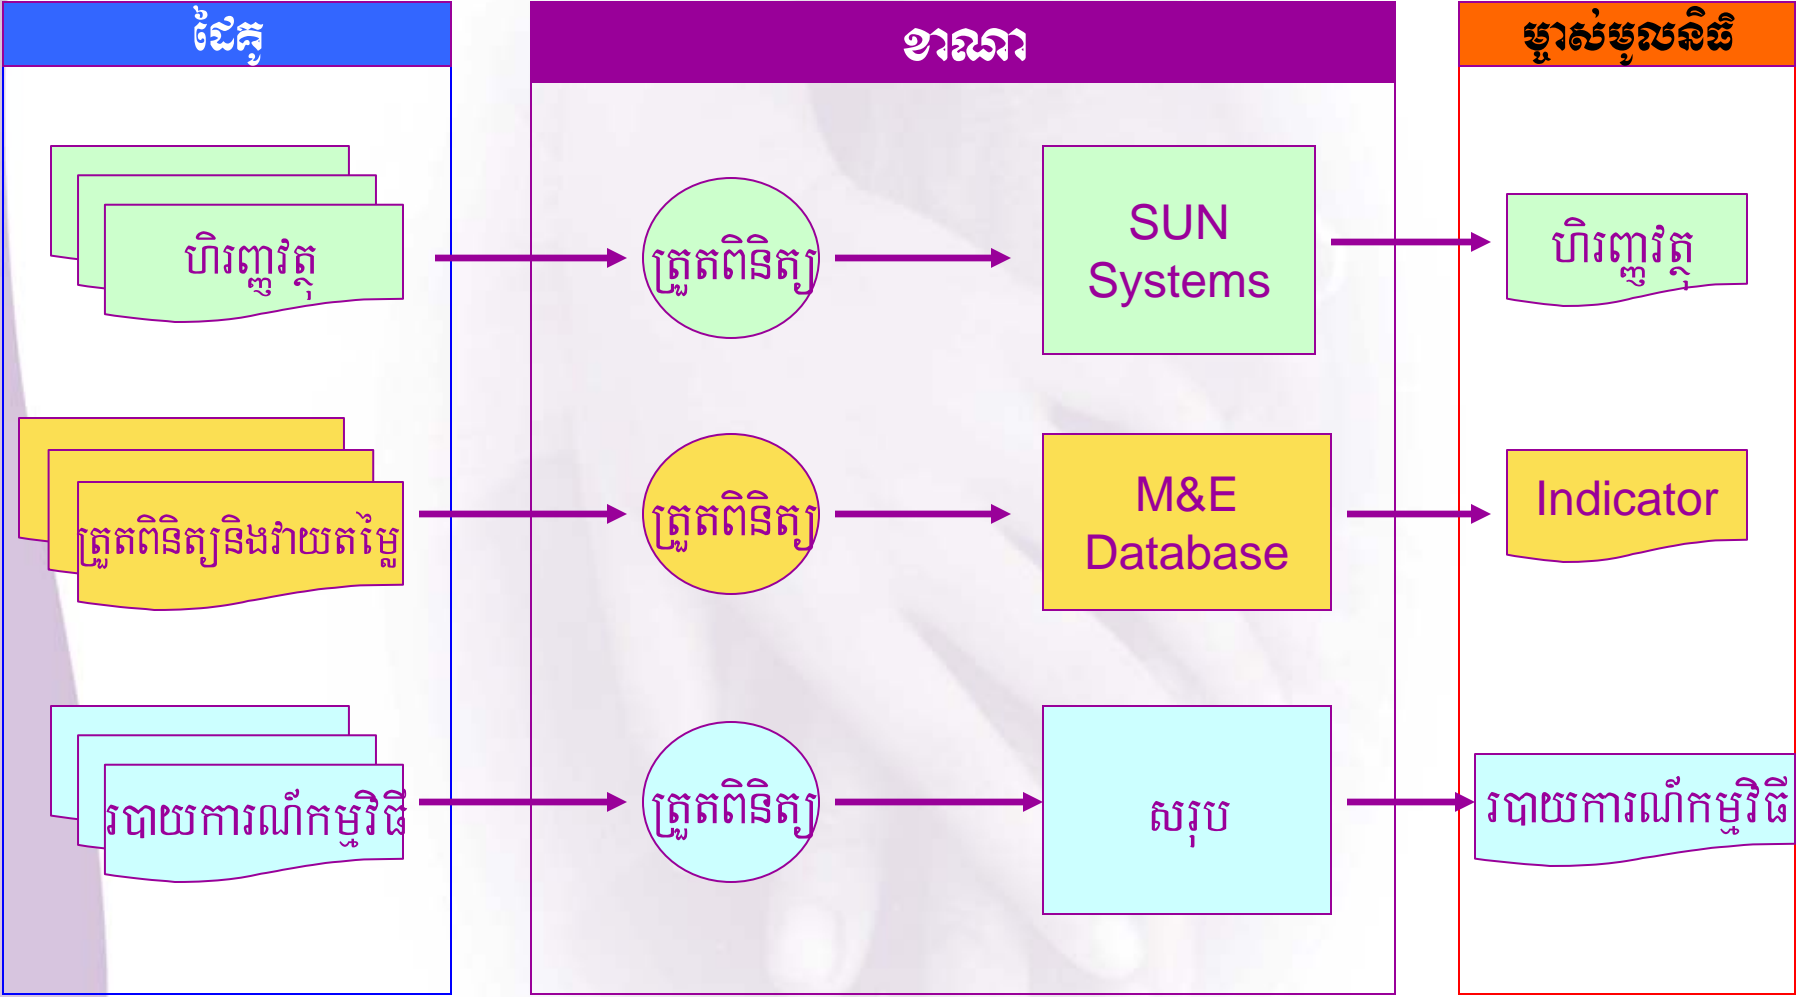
ដៃគូ

ខាណា

ម្ចាស់មូលនិធិ

ហិរញ្ញវត្ថុ

ត្រួតពិនិត្យ

SUN Systems

ហិរញ្ញវត្ថុ

ត្រួតពិនិត្យនិងវាយតម្លៃ

ត្រួតពិនិត្យ

M&E Database

Indicator

របាយការណ៍កម្មវិធី

ត្រួតពិនិត្យ

សរុប

របាយការណ៍កម្មវិធី